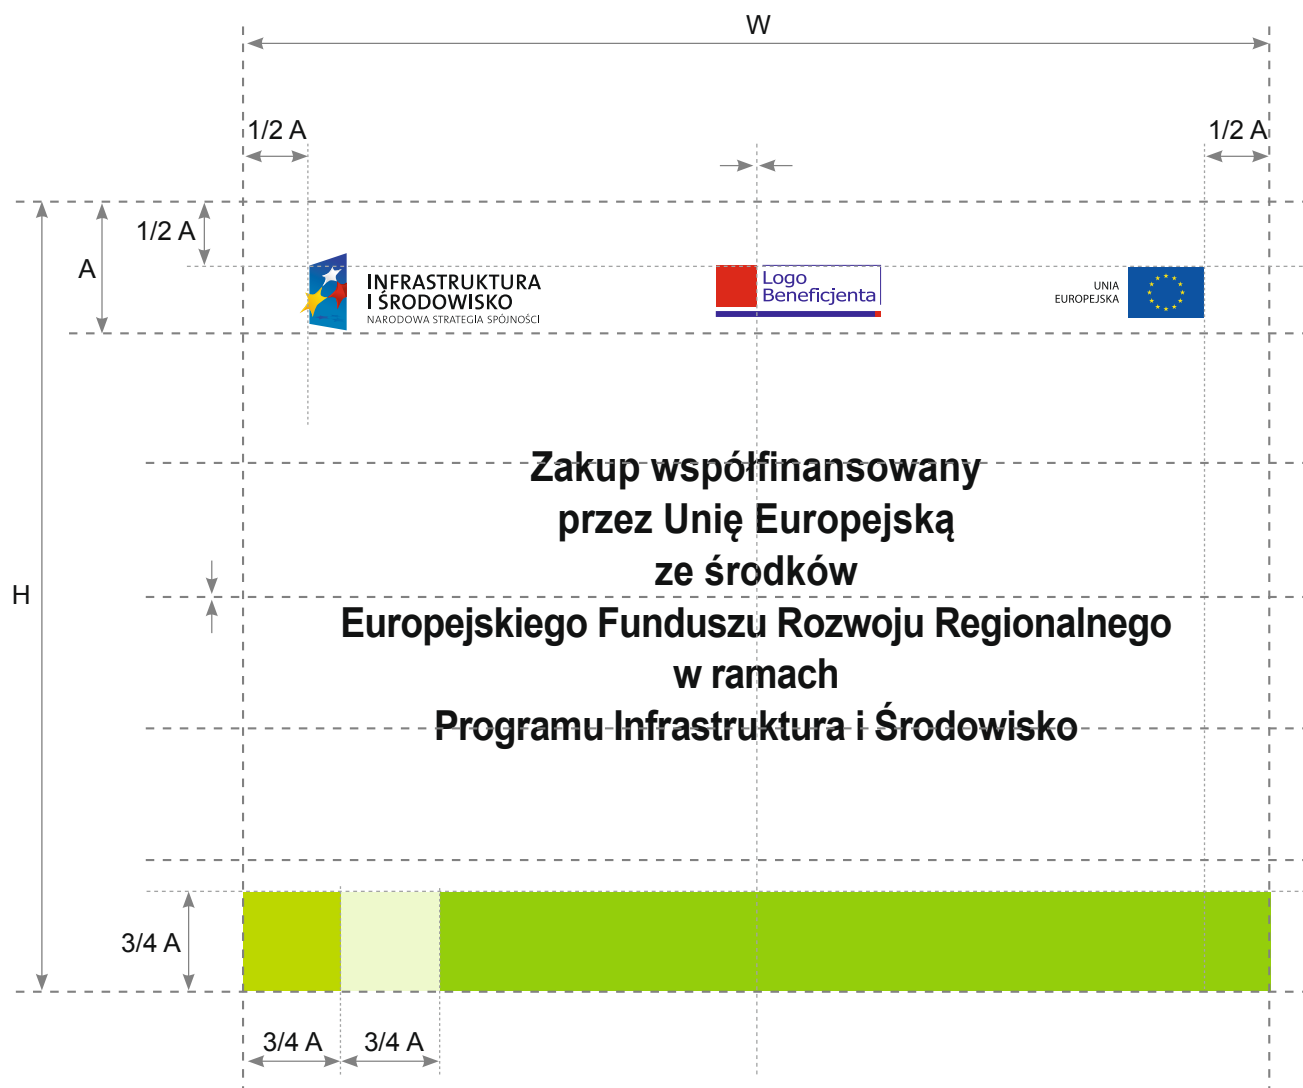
W

1/2 A

1/2 A

1/2 A

A

INFRASTRUKTURA I ŚRODOWISKO
NARODOWA STRATEGIA SPÓJNOŚCI

Logo Beneficjenta

UNIA EUROPEJSKA

H

Zakup współfinansowany
przez Unię Europejską
ze środków
Europejskiego Funduszu Rozwoju Regionalnego
w ramach
Programu Infrastruktura i Środowisko

3/4 A

3/4 A

3/4 A